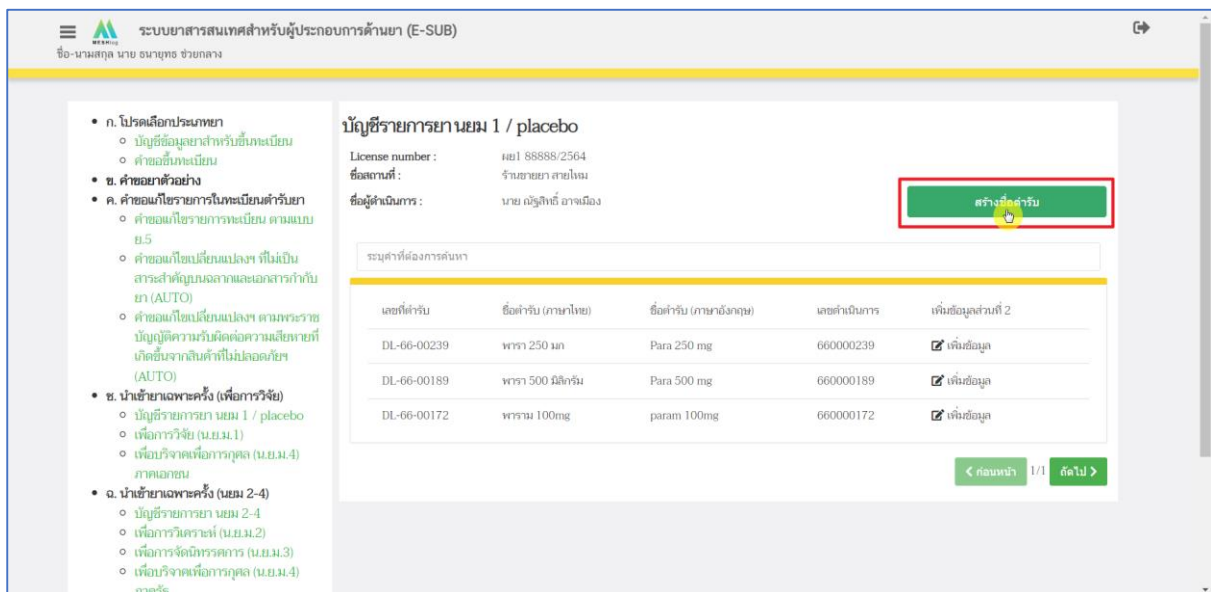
ระบบยาสารสนเทศสำหรับผู้ประกอบการด้านยา (E-SUB)
ชื่อ-นามสกุล นาย ธนายุทธ ช่วยกลาง

• ก. โปรดเลือกประเภทยา
  ○ บัญชีข้อมูลยาสำหรับขึ้นทะเบียน
  ○ คำขอขึ้นทะเบียน
• ข. คำขอยาตัวอย่าง
• ค. คำขอแก้ไขรายการในทะเบียนตำรับยา
  ○ คำขอแก้ไขรายการทะเบียน ตามแบบ ย.5
  ○ คำขอแก้ไขเปลี่ยนแปลงฯ ที่ไม่เป็นสาระสำคัญบนฉลากและเอกสารกำกับยา (AUTO)
  ○ คำขอแก้ไขเปลี่ยนแปลงฯ ตามพระราชบัญญัติความรับผิดต่อความเสียหายที่เกิดขึ้นจากสินค้าที่ไม่ปลอดภัยฯ (AUTO)
• ช. นำเข้ายาเฉพาะครั้ง (เพื่อการวิจัย)
  ○ บัญชีรายการยา นยม 1 / placebo
  ○ เพื่อการวิจัย (น.ย.ม.1)
  ○ เพื่อบริจาคเพื่อการกุศล (น.ย.ม.4) ภาคเอกชน
• ฉ. นำเข้ายาเฉพาะครั้ง (นยม 2-4)
  ○ บัญชีรายการยา นยม 2-4
  ○ เพื่อการวิเคราะห์ (น.ย.ม.2)
  ○ เพื่อการจัดนิทรรศการ (น.ย.ม.3)
  ○ เพื่อบริจาคเพื่อการกุศล (น.ย.ม.4) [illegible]

บัญชีรายการยา นยม 1 / placebo
License number : ผย1 88888/2564
ชื่อสถานที่ : ร้านขายยา สายไหม
ชื่อผู้ดำเนินการ : นาย ณัฐสิทธิ์ อาจเมือง

สร้างชื่อตำรับ

ระบุคำที่ต้องการค้นหา

| เลขที่ตำรับ | ชื่อตำรับ (ภาษาไทย) | ชื่อตำรับ (ภาษาอังกฤษ) | เลขดำเนินการ | เพิ่มข้อมูลส่วนที่ 2 |
|---|---|---|---|---|
| DL-66-00239 | พารา 250 มก | Para 250 mg | 660000239 | เพิ่มข้อมูล |
| DL-66-00189 | พารา 500 มิลิกรัม | Para 500 mg | 660000189 | เพิ่มข้อมูล |
| DL-66-00172 | พาราม 100mg | param 100mg | 660000172 | เพิ่มข้อมูล |

< ก่อนหน้า 1/1 ถัดไป >